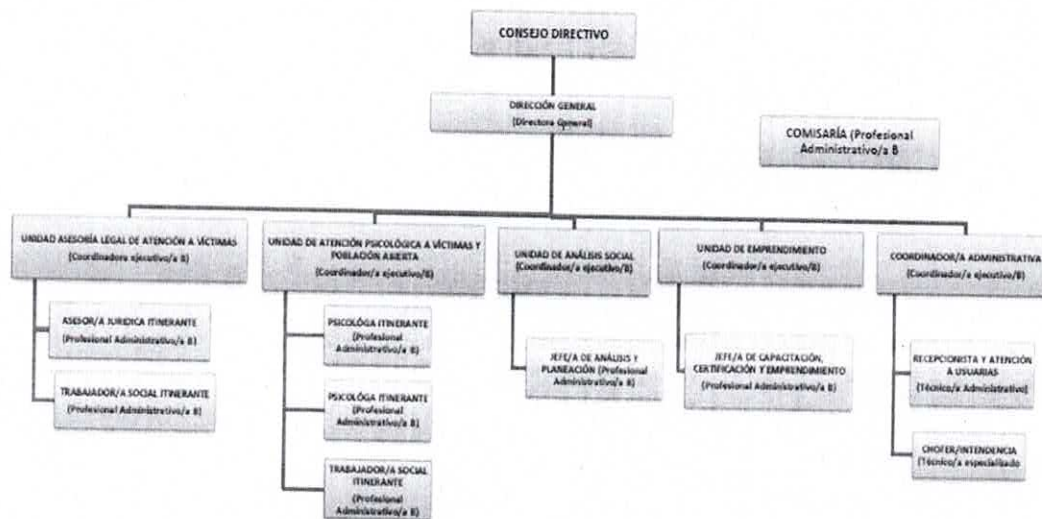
CONSEJO DIRECTIVO

DIRECCIÓN GENERAL
(Directora General)

COMISARÍA (Profesional Administrativo/a B

UNIDAD ASESORÍA LEGAL DE ATENCIÓN A VÍCTIMAS
(Coordinador ejecutivo/a B)

ASESOR/A JURIDICA ITINERANTE
(Profesional Administrativo/a B)

TRABAJADOR/A SOCIAL ITINERANTE
(Profesional Administrativo/a B)

UNIDAD DE ATENCIÓN PSICOLÓGICA A VÍCTIMAS Y POBLACIÓN ABIERTA
(Coordinador/a ejecutivo/B)

PSICOLÓGA ITINERANTE
(Profesional Administrativo/a B)

PSICOLÓGA ITINERANTE
(Profesional Administrativo/a B)

TRABAJADOR/A SOCIAL ITINERANTE
(Profesional Administrativo/a B)

UNIDAD DE ANÁLISIS SOCIAL
(Coordinador/a ejecutivo/B)

JEFE/A DE ANÁLISIS Y PLANEACIÓN (Profesional Administrativo/a B)

UNIDAD DE EMPRENDIMIENTO
(Coordinador/a ejecutivo/B)

JEFE/A DE CAPACITACIÓN, CERTIFICACIÓN Y EMPRENDIMIENTO
(Profesional Administrativo/a B)

COORDINADOR/A ADMINISTRATIVA
(Coordinador/a ejecutivo/B)

RECEPCIONISTA Y ATENCIÓN A USUARIAS
(Técnico/a Administrativo)

CHOFER/INTENDENCIA
(Técnico/a especializado